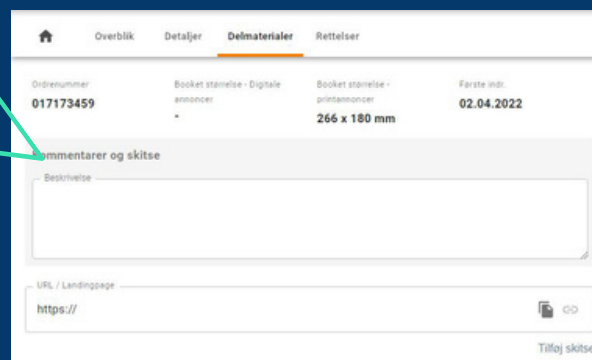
Overblik Detaljer Delmaterialer Rettelser

Ordrenummer
017173459

Booket størrelse - Digitale annoncer
-

Booket størrelse - printannoncer
266 x 180 mm

Første indr.
02.04.2022

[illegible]mmentarer og skitse

Beskrivelse

URL / Landingpage
https://

Tilføj skitse